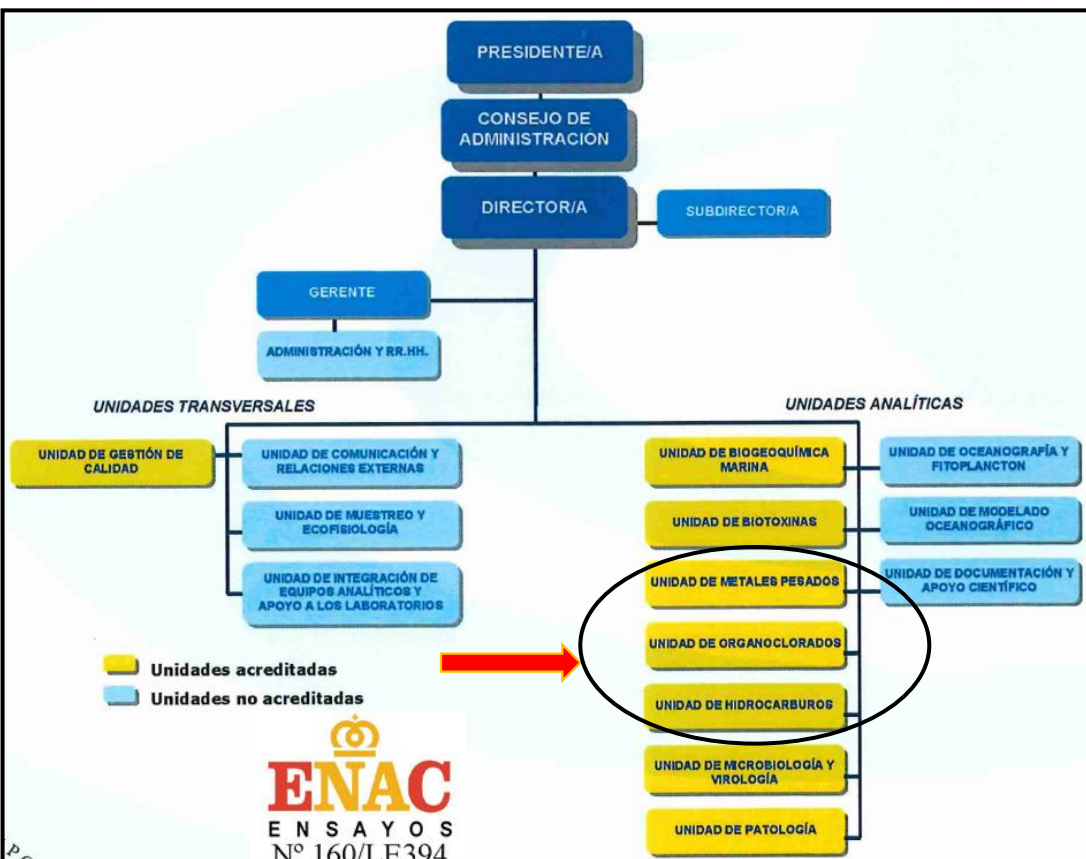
PRESIDENTE/A

CONSEJO DE ADMINISTRACION

DIRECTOR/A

SUBDIRECTOR/A

GERENTE

ADMINISTRACIÓN Y RR.HH.

UNIDADES TRANSVERSALES

UNIDADES ANALÍTICAS

UNIDAD DE GESTIÓN DE CALIDAD

UNIDAD DE COMUNICACIÓN Y RELACIONES EXTERNAS

UNIDAD DE MUESTREO Y ECOFISIOLOGÍA

UNIDAD DE INTEGRACIÓN DE EQUIPOS ANALÍTICOS Y APOYO A LOS LABORATORIOS

UNIDAD DE BIOGEOQUÍMICA MARINA

UNIDAD DE OCEANOGRAFÍA Y FITOPLANCTON

UNIDAD DE BIOTOXINAS

UNIDAD DE MODELADO OCEANOGRÁFICO

UNIDAD DE METALES PESADOS

UNIDAD DE DOCUMENTACIÓN Y APOYO CIENTÍFICO

UNIDAD DE ORGANOCLORADOS

UNIDAD DE HIDROCARBUROS

UNIDAD DE MICROBIOLOGÍA Y VIROLOGÍA

UNIDAD DE PATOLOGÍA

Unidades acreditadas
Unidades no acreditadas

ENAC
ENSAYOS
Nº 160/LE394